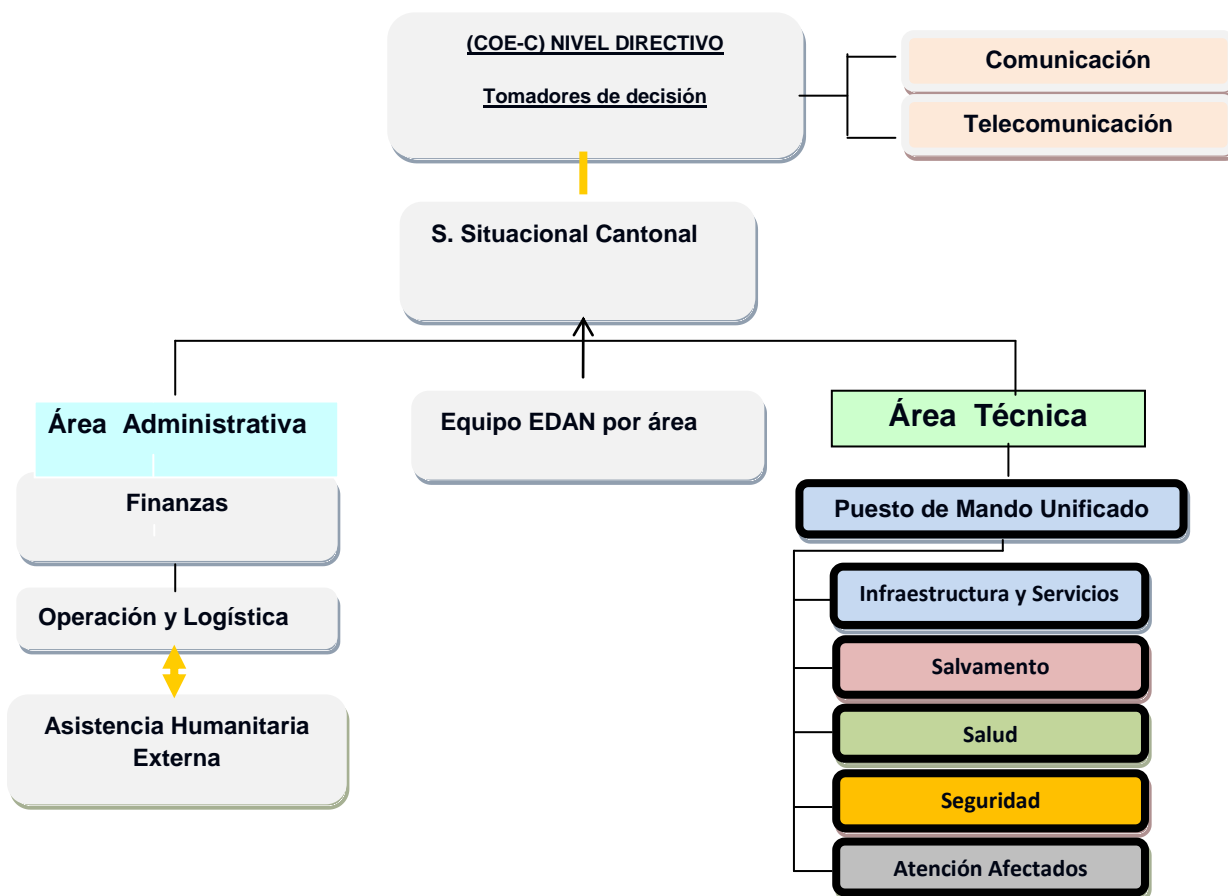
(COE-C) NIVEL DIRECTIVO

Tomadores de decisión

Comunicación

Telecomunicación

S. Situacional Cantonal

Área Administrativa

Equipo EDAN por área

Área Técnica

Finanzas

Puesto de Mando Unificado

Operación y Logística

Infraestructura y Servicios

Salvamento

Asistencia Humanitaria Externa

Salud

Seguridad

Atención Afectados